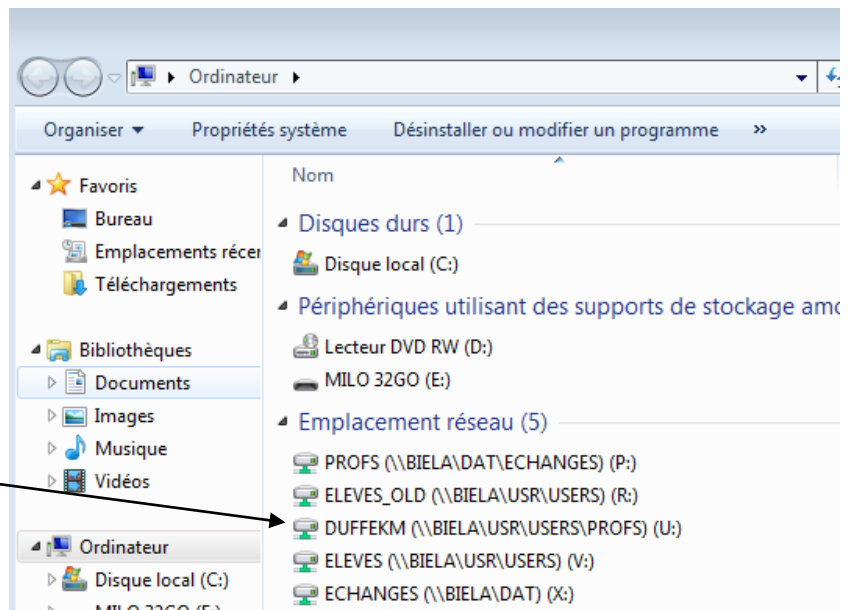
Ordinateur

Organiser ▾ Propriétés système Désinstaller ou modifier un programme »

Favoris
Bureau
Emplacements récen
Téléchargements

Bibliothèques
Documents
Images
Musique
Vidéos

Ordinateur
Disque local (C:)
MILO 32GO (E:)

Nom

Disques durs (1)
Disque local (C:)

Périphériques utilisant des supports de stockage amo

Lecteur DVD RW (D:)
MILO 32GO (E:)

Emplacement réseau (5)
PROFS (\\BIELA\DAT\ECHANGES) (P:)
ELEVES_OLD (\\BIELA\USR\USERS) (R:)
DUFFEKM (\\BIELA\USR\USERS\PROFS) (U:)
ELEVES (\\BIELA\USR\USERS) (V:)
ECHANGES (\\BIELA\DAT) (X:)